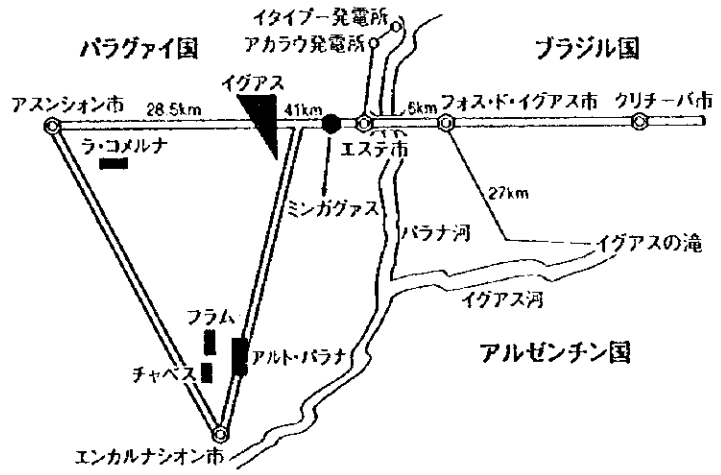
イタイプー発電所
アカラウ発電所
パラグァイ国
ブラジル国
イグアス
アスンシオン市
28.5km
41km
6km
フォス・ド・イグアス市
クリチーバ市
ラ・コメルナ
エステ市
ミンガグァス
27km
パラナ河
イグアスの滝
イグアス河
フラム
アルト・パラナ
アルゼンチン国
チャベス
エンカルナシオン市